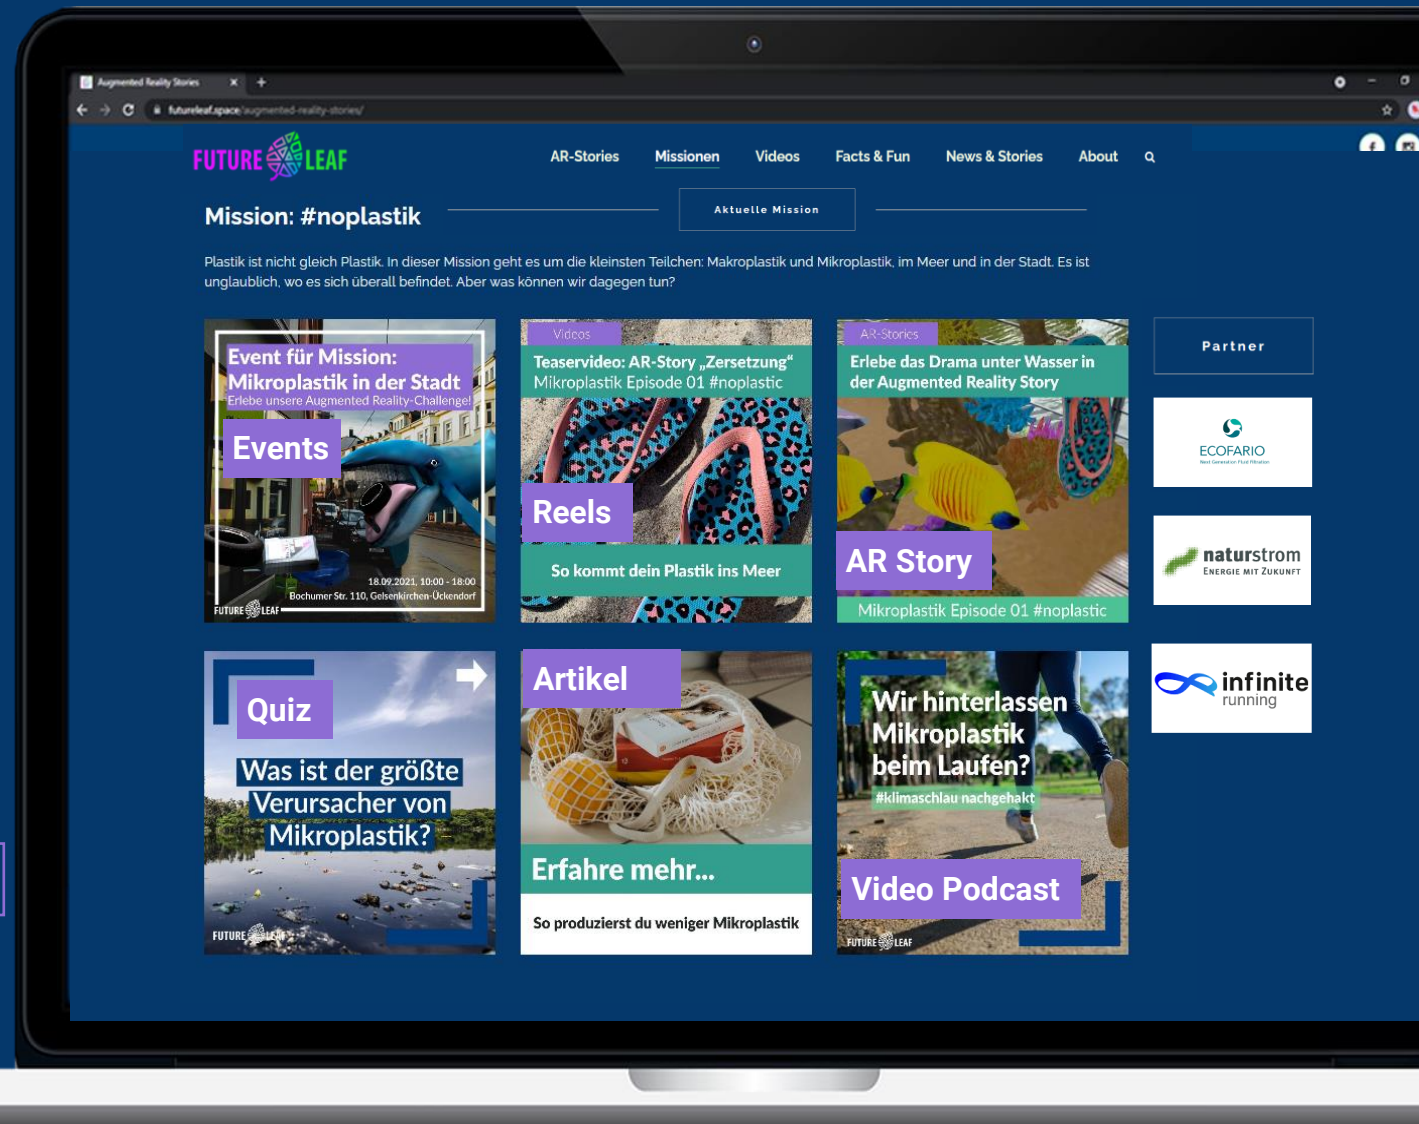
Augmented Reality Stories

futureleaf.space/augmented-reality-stories/

FUTURE LEAF

AR-Stories Missionen Videos Facts & Fun News & Stories About

Mission: #noplastik

Aktuelle Mission

Plastik ist nicht gleich Plastik. In dieser Mission geht es um die kleinsten Teilchen: Makroplastik und Mikroplastik, im Meer und in der Stadt. Es ist unglaublich, wo es sich überall befindet. Aber was können wir dagegen tun?

Event für Mission: Mikroplastik in der Stadt
Erlebe unsere Augmented Reality-Challenge!
Events
18.09.2021, 10:00 - 18:00
Bochumer Str. 110, Gelsenkirchen-Ückendorf
FUTURE LEAF

Videos
Teaservideo: AR-Story „Zersetzung"
Mikroplastik Episode 01 #noplastic
Reels
So kommt dein Plastik ins Meer

AR-Stories
Erlebe das Drama unter Wasser in der Augmented Reality Story
AR Story
Mikroplastik Episode 01 #noplastic

Partner

ECOFARIO

naturstrom
Energie mit Zukunft

infinite running

Quiz
Was ist der größte Verursacher von Mikroplastik?
FUTURE LEAF

Artikel
Erfahre mehr...
So produzierst du weniger Mikroplastik

Wir hinterlassen Mikroplastik beim Laufen?
#klimaschlau nachgehakt
Video Podcast
FUTURE LEAF